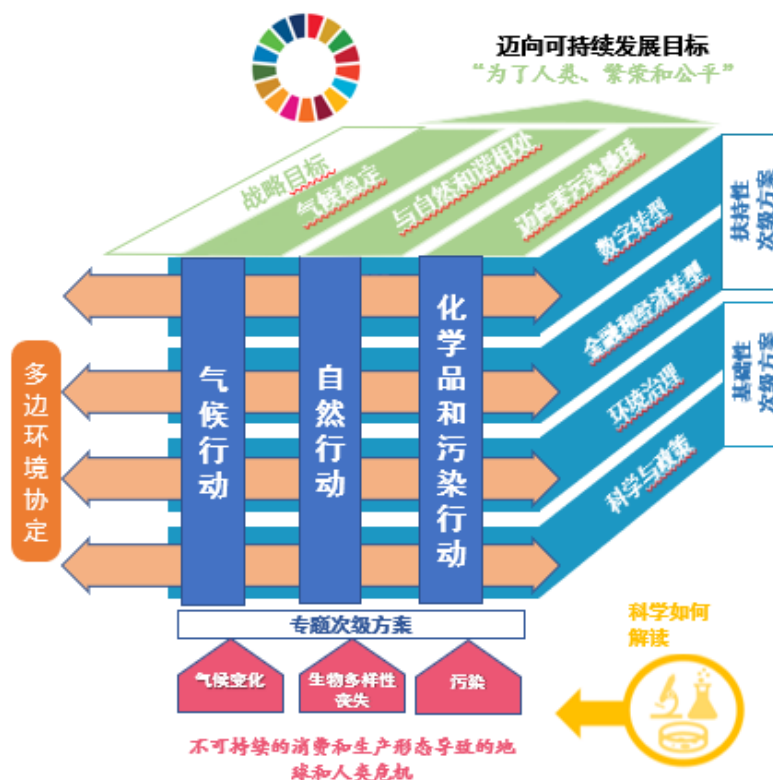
迈向可持续发展目标
“为了人类、繁荣和公平”

战略目标
气候稳定
与自然和谐相处
迈向零污染地球

数字转型
金融和经济转型
环境治理
科学与政策

扶持性次级方案
基础性次级方案

多边环境协定

气候行动
自然行动
化学品和污染行动

专题次级方案

气候变化
生物多样性丧失
污染

科学如何解读

不可持续的消费和生产形态导致的地球和人类危机